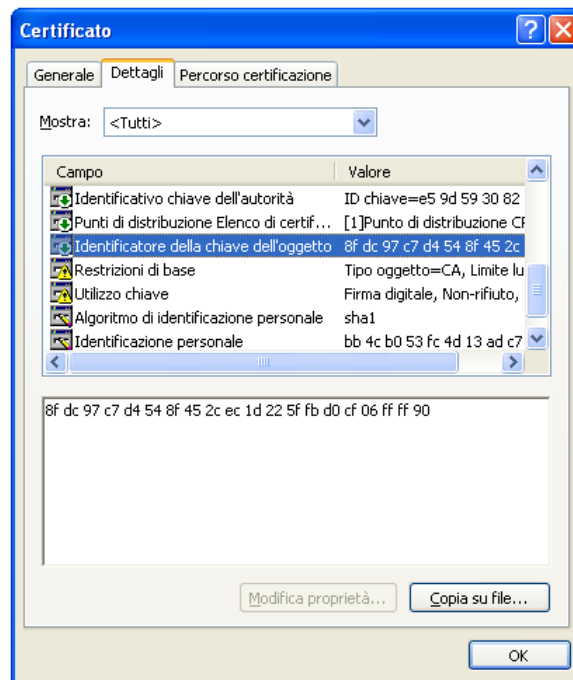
Certificato

Generale | Dettagli | Percorso certificazione

Mostra: <Tutti>

| Campo | Valore |
|---|---|
| Identificativo chiave dell'autorità | ID chiave=e5 9d 59 30 82 |
| Punti di distribuzione Elenco di certif... | [1]Punto di distribuzione CF |
| Identificatore della chiave dell'oggetto | 8f dc 97 c7 d4 54 8f 45 2c |
| Restrizioni di base | Tipo oggetto=CA, Limite lu |
| Utilizzo chiave | Firma digitale, Non-rifiuto, |
| Algoritmo di identificazione personale | sha1 |
| Identificazione personale | bb 4c b0 53 fc 4d 13 ad c7 |

8f dc 97 c7 d4 54 8f 45 2c ec 1d 22 5f fb d0 cf 06 ff ff 90

Modifica proprietà...
Copia su file...

OK